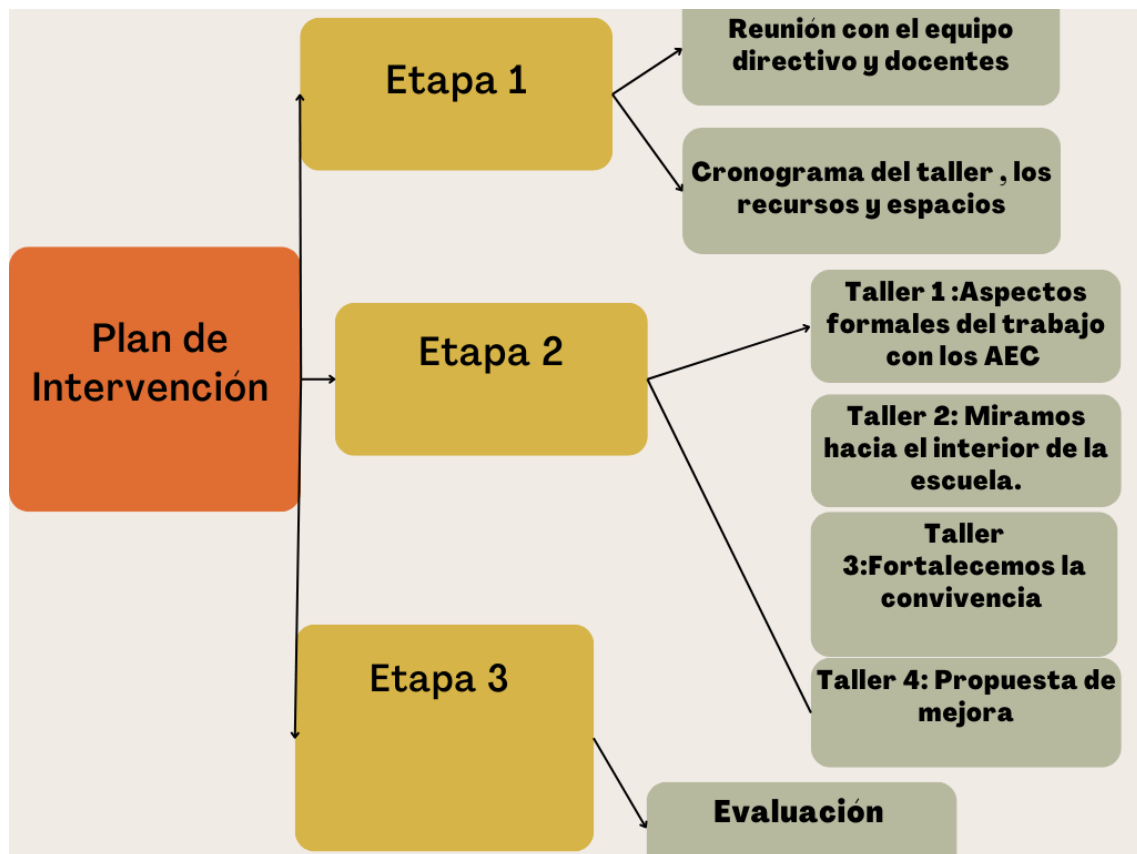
Plan de Intervención

Etapa 1

Reunión con el equipo directivo y docentes

Cronograma del taller , los recursos y espacios

Etapa 2

Taller 1 :Aspectos formales del trabajo con los AEC

Taller 2: Miramos hacia el interior de la escuela.

Taller 3:Fortalecemos la convivencia

Taller 4: Propuesta de mejora

Etapa 3

Evaluación